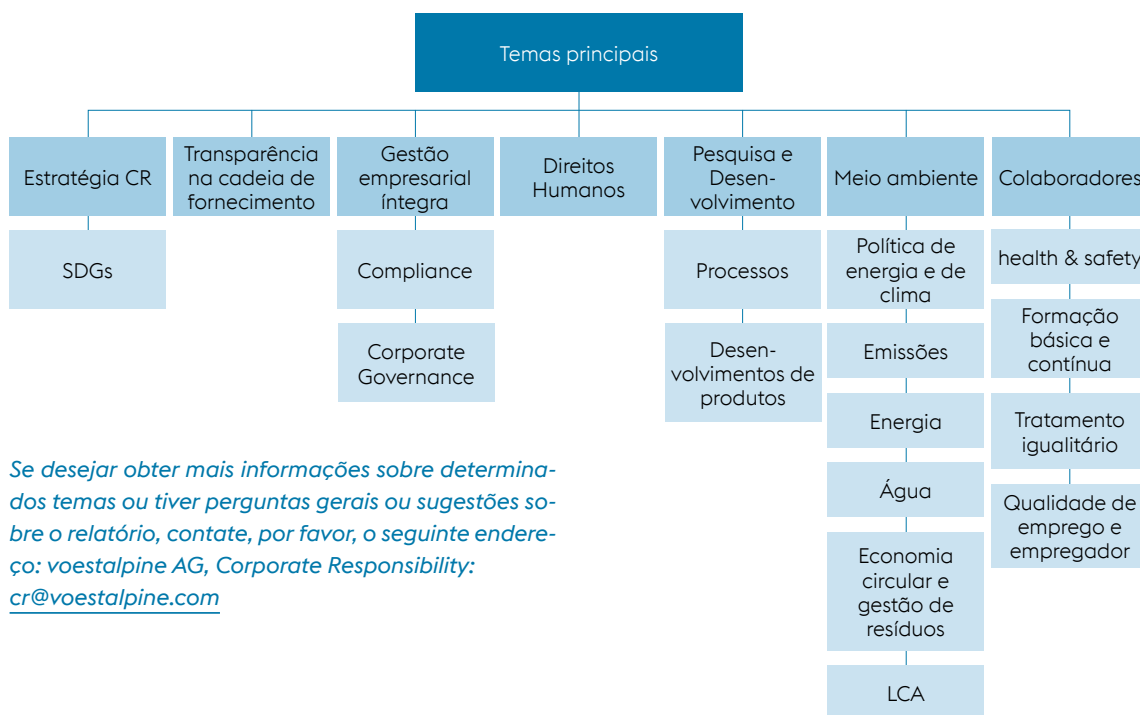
Temas principais

Estratégia CR

SDGs

Transparência na cadeia de fornecimento

Gestão empresarial íntegra

Compliance

Corporate Governance

Direitos Humanos

Pesquisa e Desenvolvimento

Processos

Desenvolvimentos de produtos

Meio ambiente

Política de energia e de clima

Emissões

Energia

Água

Economia circular e gestão de resíduos

LCA

Colaboradores

health & safety

Formação básica e contínua

Tratamento igualitário

Qualidade de emprego e empregador

Se desejar obter mais informações sobre determinados temas ou tiver perguntas gerais ou sugestões sobre o relatório, contate, por favor, o seguinte endereço: voestalpine AG, Corporate Responsibility: cr@voestalpine.com